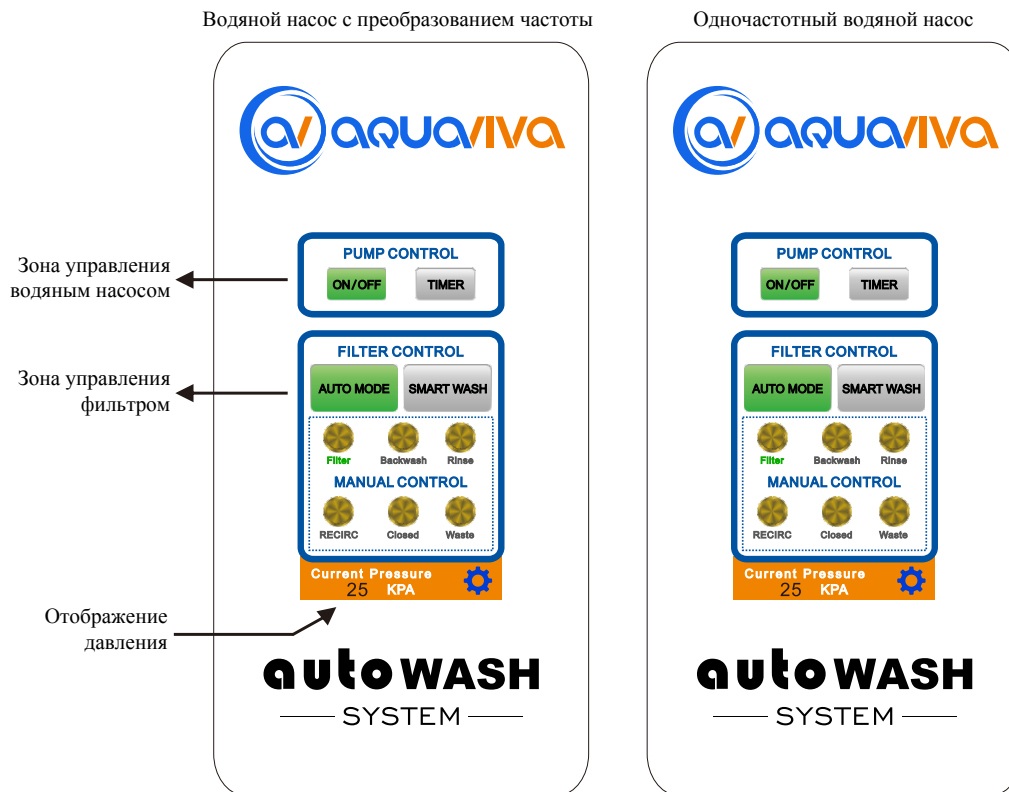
Водяной насос с преобразованием частоты

Одночастотный водяной насос

Зона управления водяным насосом

Зона управления фильтром

Отображение давления

AQUAVIVA

PUMP CONTROL

ON/OFF TIMER

FILTER CONTROL

AUTO MODE SMART WASH

Filter Backwash Rinse

MANUAL CONTROL

RECIRC Closed Waste

Current Pressure
25 KPA

autoWASH
SYSTEM

AQUAVIVA

PUMP CONTROL

ON/OFF TIMER

FILTER CONTROL

AUTO MODE SMART WASH

Filter Backwash Rinse

MANUAL CONTROL

RECIRC Closed Waste

Current Pressure
25 KPA

autoWASH
SYSTEM